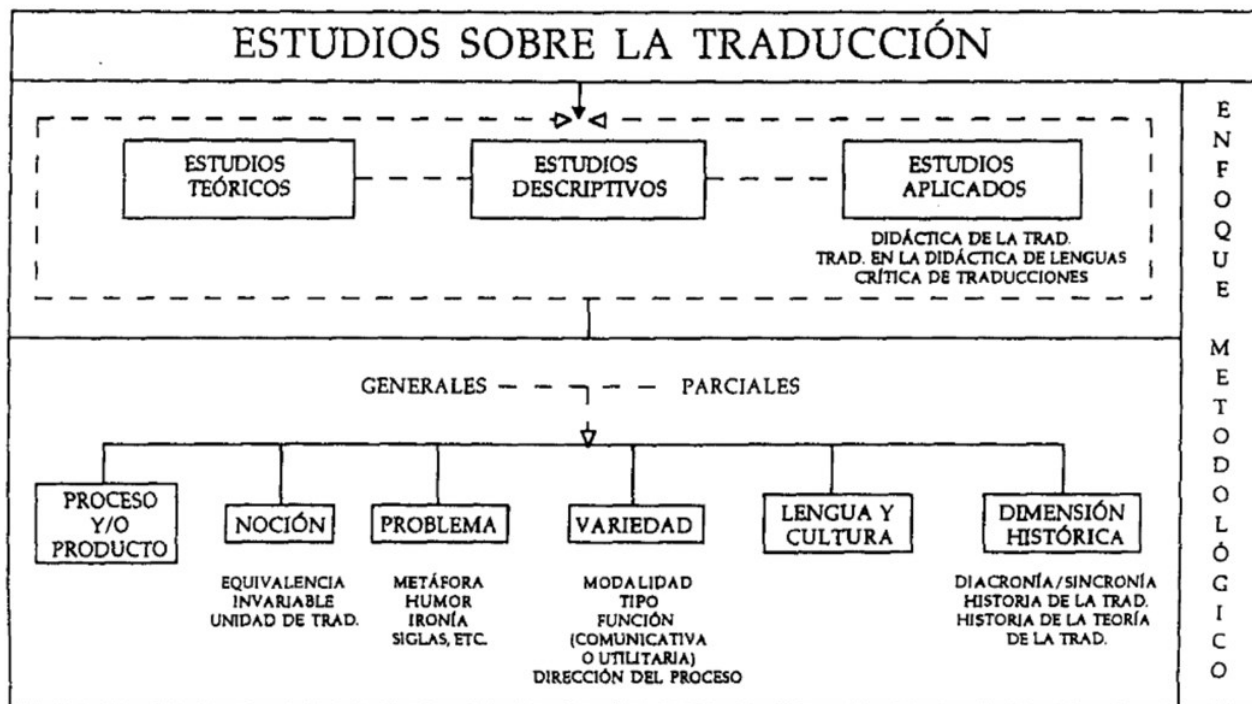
ESTUDIOS SOBRE LA TRADUCCIÓN

ESTUDIOS TEÓRICOS

ESTUDIOS DESCRIPTIVOS

ESTUDIOS APLICADOS

DIDÁCTICA DE LA TRAD.
TRAD. EN LA DIDÁCTICA DE LENGUAS
CRÍTICA DE TRADUCCIONES

GENERALES

PARCIALES

PROCESO Y/O PRODUCTO

NOCIÓN

EQUIVALENCIA
INVARIABLE
UNIDAD DE TRAD.

PROBLEMA

METÁFORA
HUMOR
IRONÍA
SIGLAS, ETC.

VARIEDAD

MODALIDAD
TIPO
FUNCIÓN
(COMUNICATIVA O UTILITARIA)
DIRECCIÓN DEL PROCESO

LENGUA Y CULTURA

DIMENSIÓN HISTÓRICA

DIACRONÍA/SINCRONÍA
HISTORIA DE LA TRAD.
HISTORIA DE LA TEORÍA DE LA TRAD.

ENFOQUE METODOLÓGICO